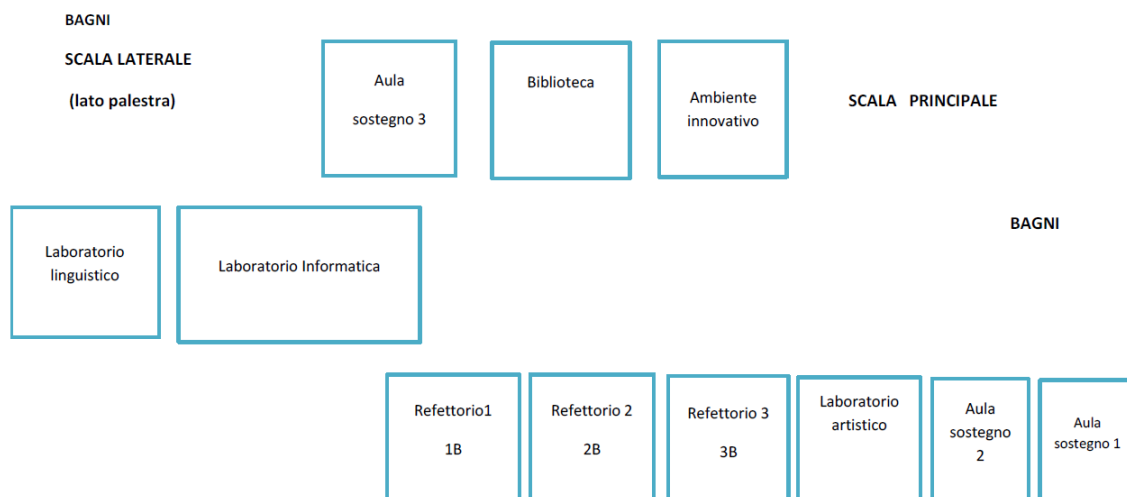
BAGNI

SCALA LATERALE

(lato palestra)

Aula

sostegno 3

Biblioteca

Ambiente innovativo

SCALA PRINCIPALE

Laboratorio linguistico

Laboratorio Informatica

BAGNI

Refettorio1

1B

Refettorio 2

2B

Refettorio 3

3B

Laboratorio artistico

Aula sostegno 2

Aula sostegno 1